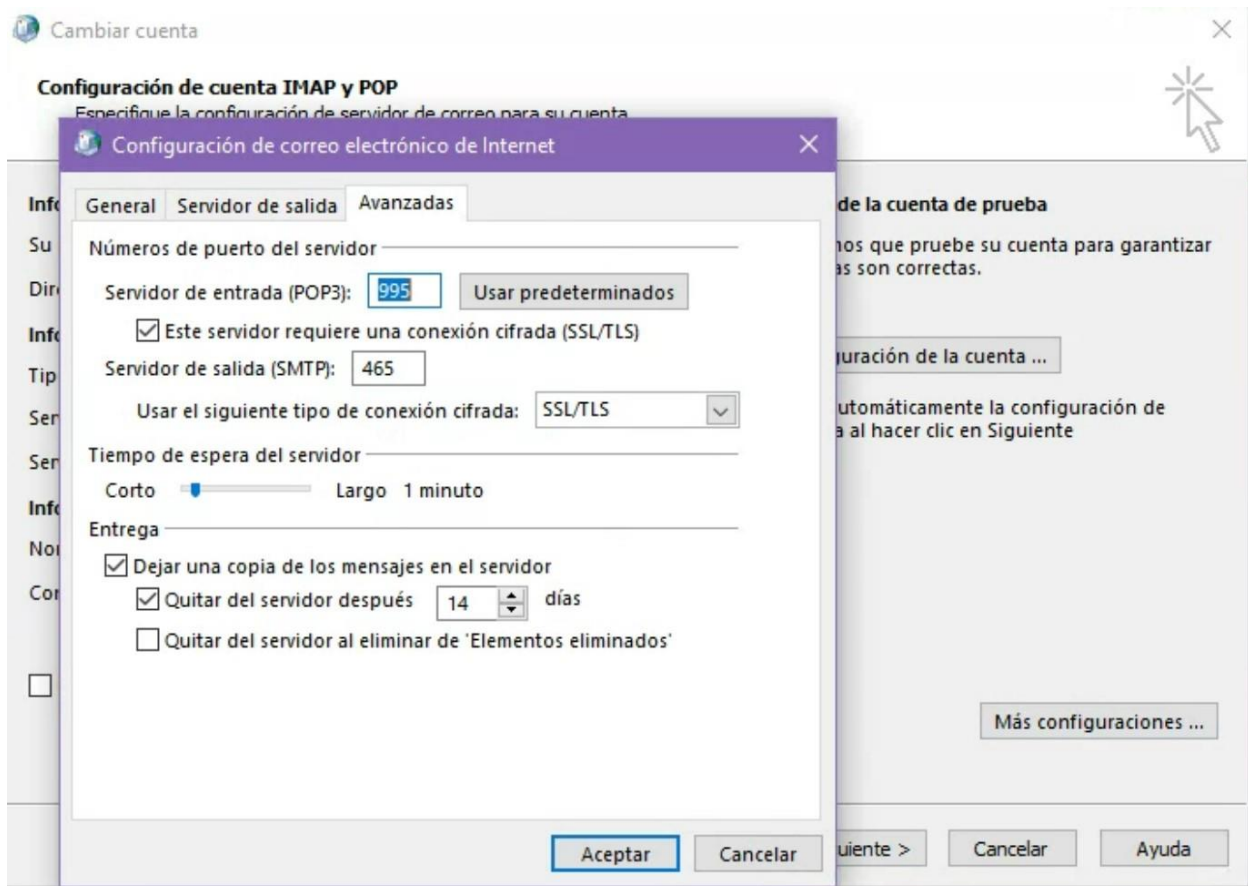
Cambiar cuenta

Configuración de cuenta IMAP y POP
Especifique la configuración de servidor de correo para su cuenta

Configuración de correo electrónico de Internet

General | Servidor de salida | Avanzadas

Números de puerto del servidor
Servidor de entrada (POP3): 995 Usar predeterminados
Este servidor requiere una conexión cifrada (SSL/TLS)
Servidor de salida (SMTP): 465
Usar el siguiente tipo de conexión cifrada: SSL/TLS

Tiempo de espera del servidor
Corto Largo 1 minuto

Entrega
Dejar una copia de los mensajes en el servidor
Quitar del servidor después 14 días
Quitar del servidor al eliminar de 'Elementos eliminados'

Aceptar Cancelar

Inf
Su
Dir
Inf
Tip
Ser
Ser
Inf
No
Co

de la cuenta de prueba
nos que pruebe su cuenta para garantizar
as son correctas.

uración de la cuenta ...

utomáticamente la configuración de
a al hacer clic en Siguiente

Más configuraciones ...

uiente > Cancelar Ayuda